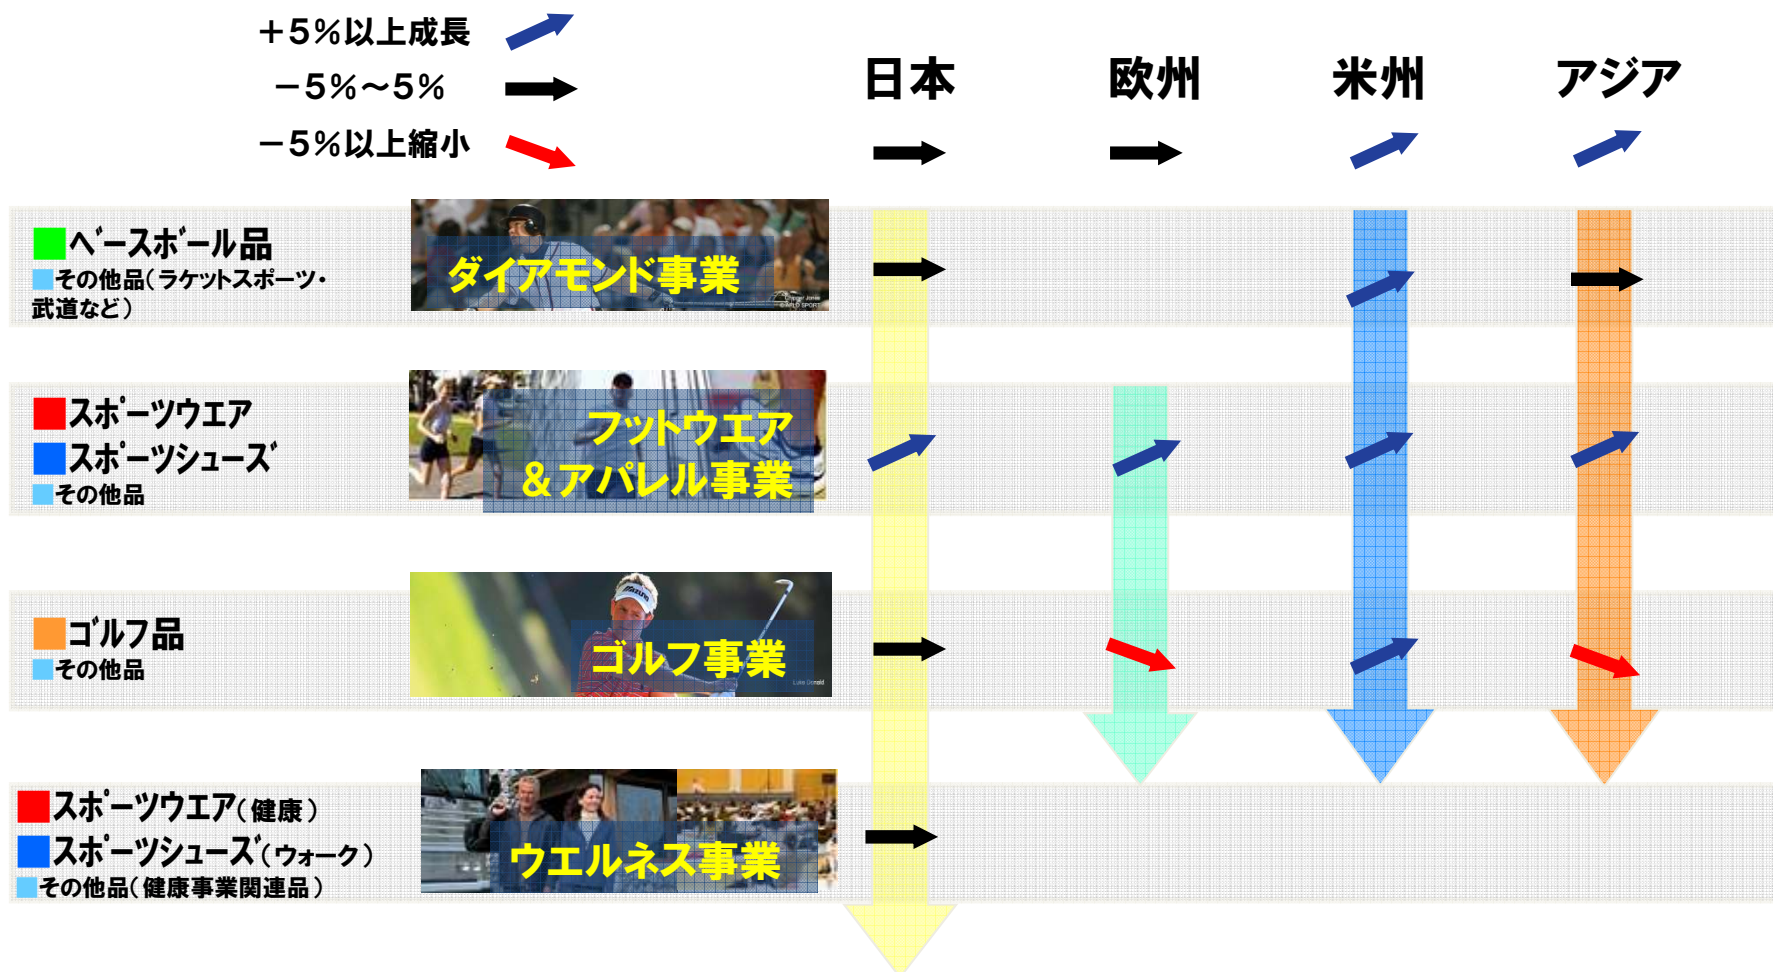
＋5％以上成長

－5％～5％

－5％以上縮小

日本

欧州

米州

アジア

■ベースボール品
■その他品（ラケットスポーツ・武道など）

ダイアモンド事業

■スポーツウエア
■スポーツシューズ
■その他品

フットウエア
＆アパレル事業

■ゴルフ品
■その他品

ゴルフ事業

■スポーツウエア（健康）
■スポーツシューズ（ウォーク）
■その他品（健康事業関連品）

ウエルネス事業